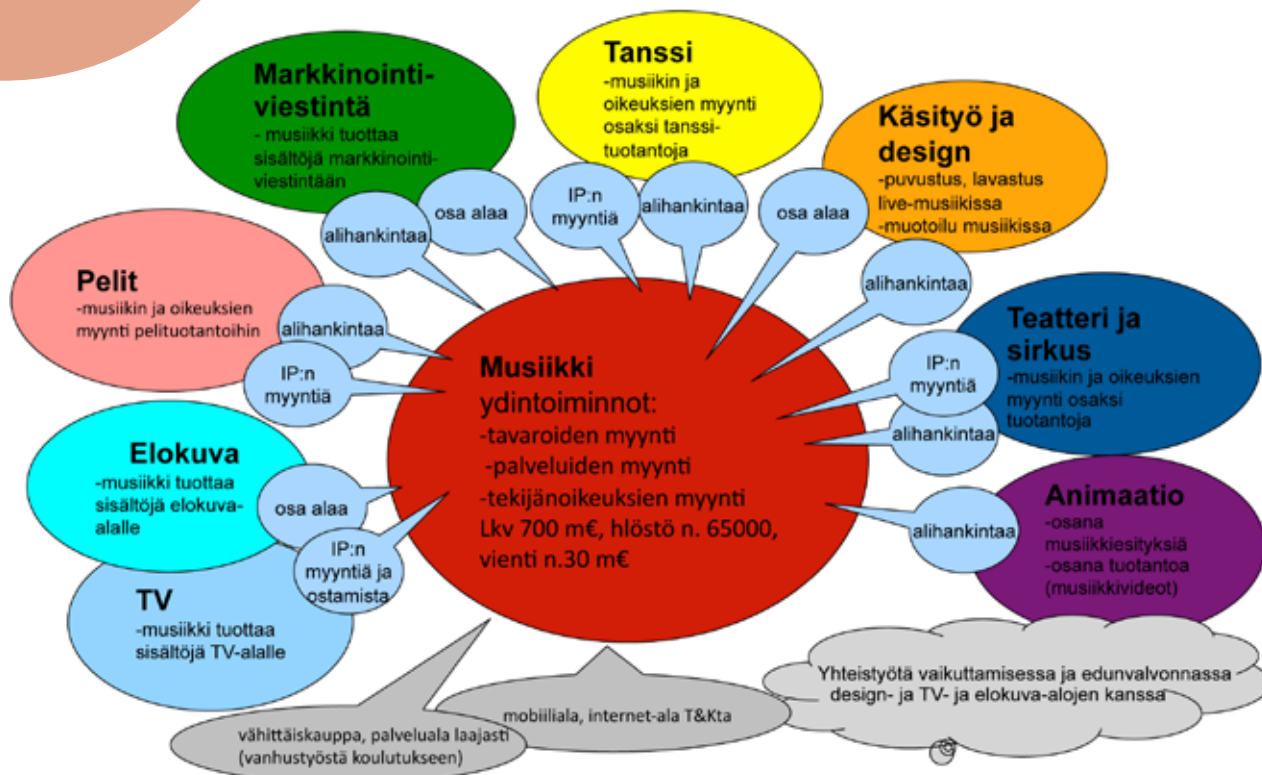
Markkinointiviestintä
- musiikki tuottaa sisältöjä markkinointiviestintään

Tanssi
-musiikin ja oikeuksien myynti osaksi tanssituotantoja

Käsityö ja design
-puvustus, lavastus live-musiikissa
-muotoilu musiikissa

alihankintaa

osa alaa

IP:n myyntiä

alihankintaa

osa alaa

alihankintaa

Pelit
-musiikin ja oikeuksien myynti pelituotantoihin

alihankintaa

IP:n myyntiä

Teatteri ja sirkus
-musiikin ja oikeuksien myynti osaksi tuotantoja

IP:n myyntiä

alihankintaa

Musiikki
ydintoiminnot:
-tavaroiden myynti
-palveluiden myynti
-tekijänoikeuksien myynti
Lkv 700 m€, hlöstö n. 65000, vienti n.30 m€

Elokuva
-musiikki tuottaa sisältöjä elokuva-alalle

osa alaa

IP:n myyntiä ja ostamista

alihankintaa

Animaatio
-osana musiikkiesityksiä
-osana tuotantoa (musiikkivideot)

TV
-musiikki tuottaa sisältöjä TV-alalle

Yhteistyötä vaikuttamisessa ja edunvalvonnassa design- ja TV- ja elokuva-alojen kanssa

mobiiliala, internet-ala T&Kta

vähittäiskauppa, palveluala laajasti (vanhustyöstä koulutukseen)